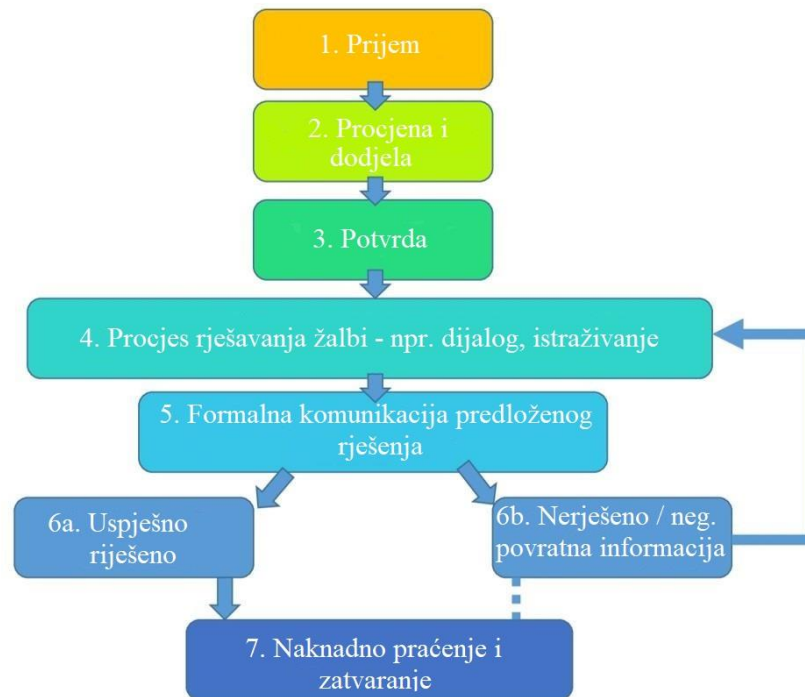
1. Prijem

2. Procjena i dodjela

3. Potvrda

4. Procjes rješavanja žalbi - npr. dijalog, istraživanje

5. Formalna komunikacija predloženog rješenja

6a. Uspješno riješeno

6b. Nerješeno / neg. povratna informacija

7. Naknadno praćenje i zatvaranje